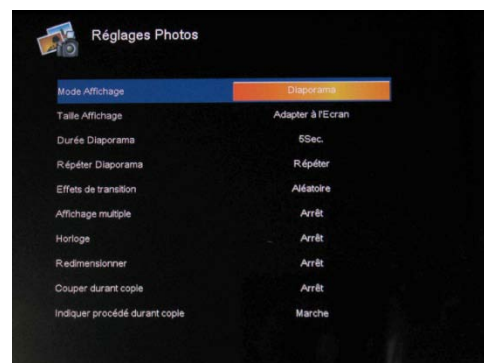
Réglages Photos

| | |
|---|---|
| Mode Affichage | Diaporama |
| Taille Affichage | Adapter à l'Ecran |
| Durée Diaporama | 5Sec. |
| Répéter Diaporama | Répéter |
| Effets de transition | Aléatoire |
| Affichage multiple | Arrêt |
| Horloge | Arrêt |
| Redimensionner | Arrêt |
| Couper durant copie | Arrêt |
| Indiquer procédé durant copie | Marche |